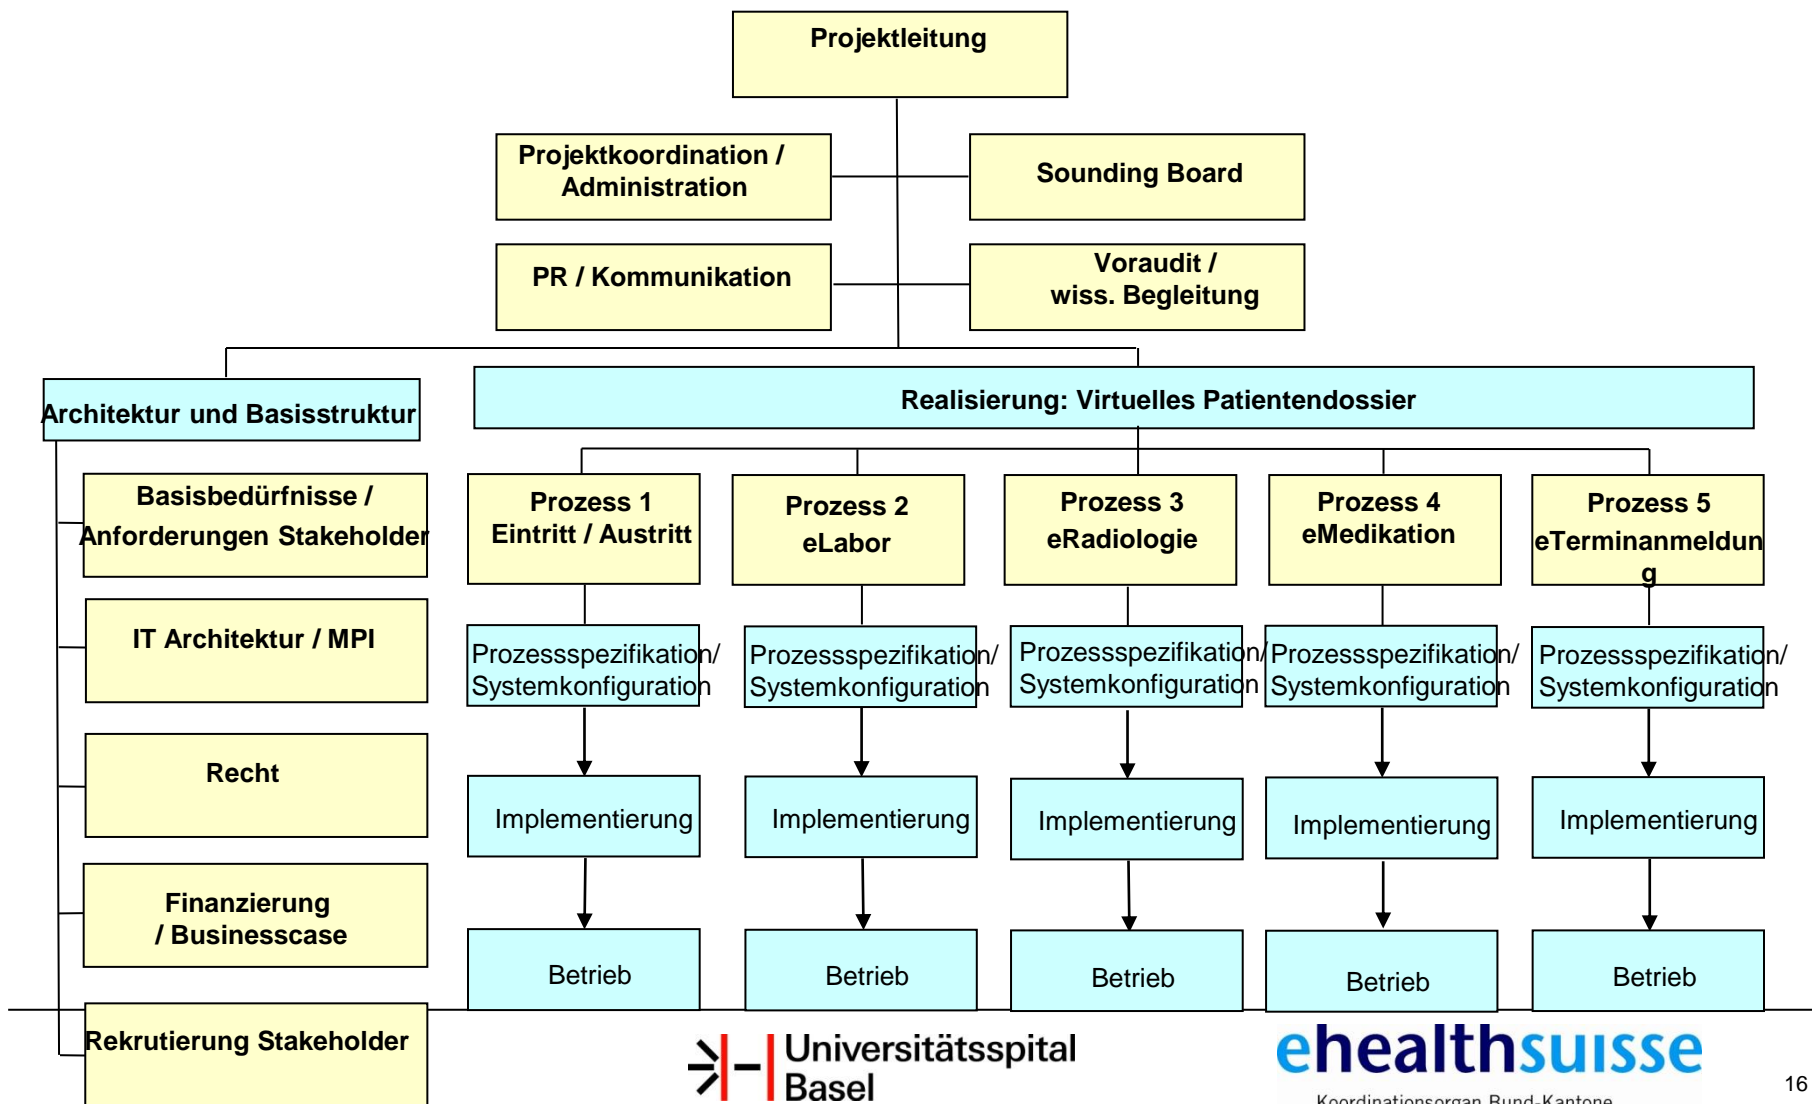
Projektleitung

Projektkoordination / Administration

Sounding Board

PR / Kommunikation

Voraudit / wiss. Begleitung

Architektur und Basisstruktur

Realisierung: Virtuelles Patientendossier

Basisbedürfnisse / Anforderungen Stakeholder

IT Architektur / MPI

Recht

Finanzierung / Businesscase

Rekrutierung Stakeholder

Prozess 1 Eintritt / Austritt

Prozess 2 eLabor

Prozess 3 eRadiologie

Prozess 4 eMedikation

Prozess 5 eTerminanmeldung

Prozessspezifikation/ Systemkonfiguration

Prozessspezifikation/ Systemkonfiguration

Prozessspezifikation/ Systemkonfiguration

Prozessspezifikation/ Systemkonfiguration

Prozessspezifikation/ Systemkonfiguration

Implementierung

Implementierung

Implementierung

Implementierung

Implementierung

Betrieb

Betrieb

Betrieb

Betrieb

Betrieb

Universitätsspital Basel

ehealthsuisse

Koordinationsorgan Bund-Kantone

16